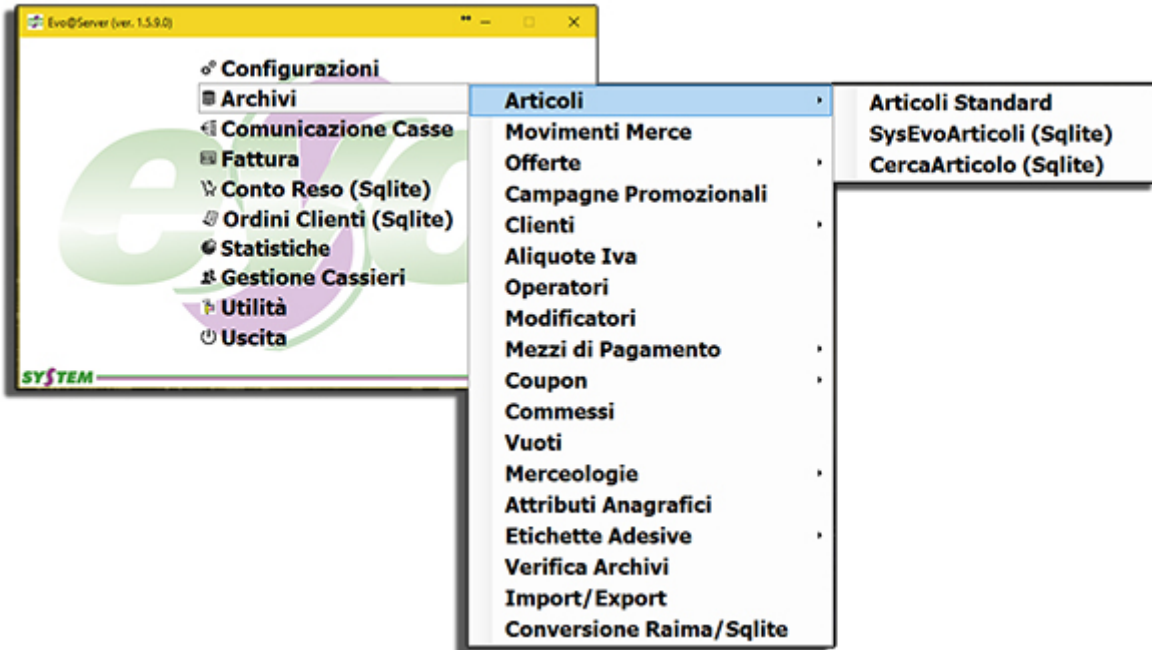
Evo@Server (ver. 1.5.9.0)

Configurazioni
Archivi
Comunicazione Casse
Fattura
Conto Reso (Sqlite)
Ordini Clienti (Sqlite)
Statistiche
Gestione Cassieri
Utilità
Uscita

SYSTEM

Articoli
Movimenti Merce
Offerte
Campagne Promozionali
Clienti
Aliquote Iva
Operatori
Modificatori
Mezzi di Pagamento
Coupon
Commessi
Vuoti
Merceologie
Attributi Anagrafici
Etichette Adesive
Verifica Archivi
Import/Export
Conversione Raima/Sqlite

Articoli Standard
SysEvoArticoli (Sqlite)
CercaArticolo (Sqlite)